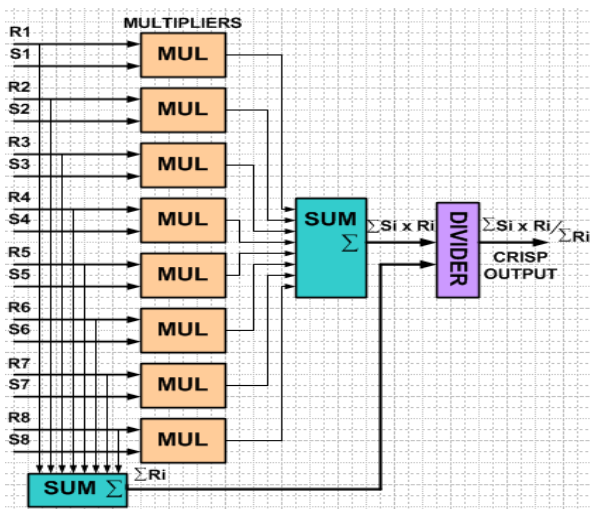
MULTIPLIERS

R1
S1
MUL

R2
S2
MUL

R3
S3
MUL

R4
S4
MUL

R5
S5
MUL

R6
S6
MUL

R7
S7
MUL

R8
S8
MUL

SUM $\Sigma$

$\Sigma$Si x Ri

DIVIDER

$\Sigma$Si x Ri/$\Sigma$Ri
CRISP OUTPUT

$\Sigma$Ri

SUM $\Sigma$